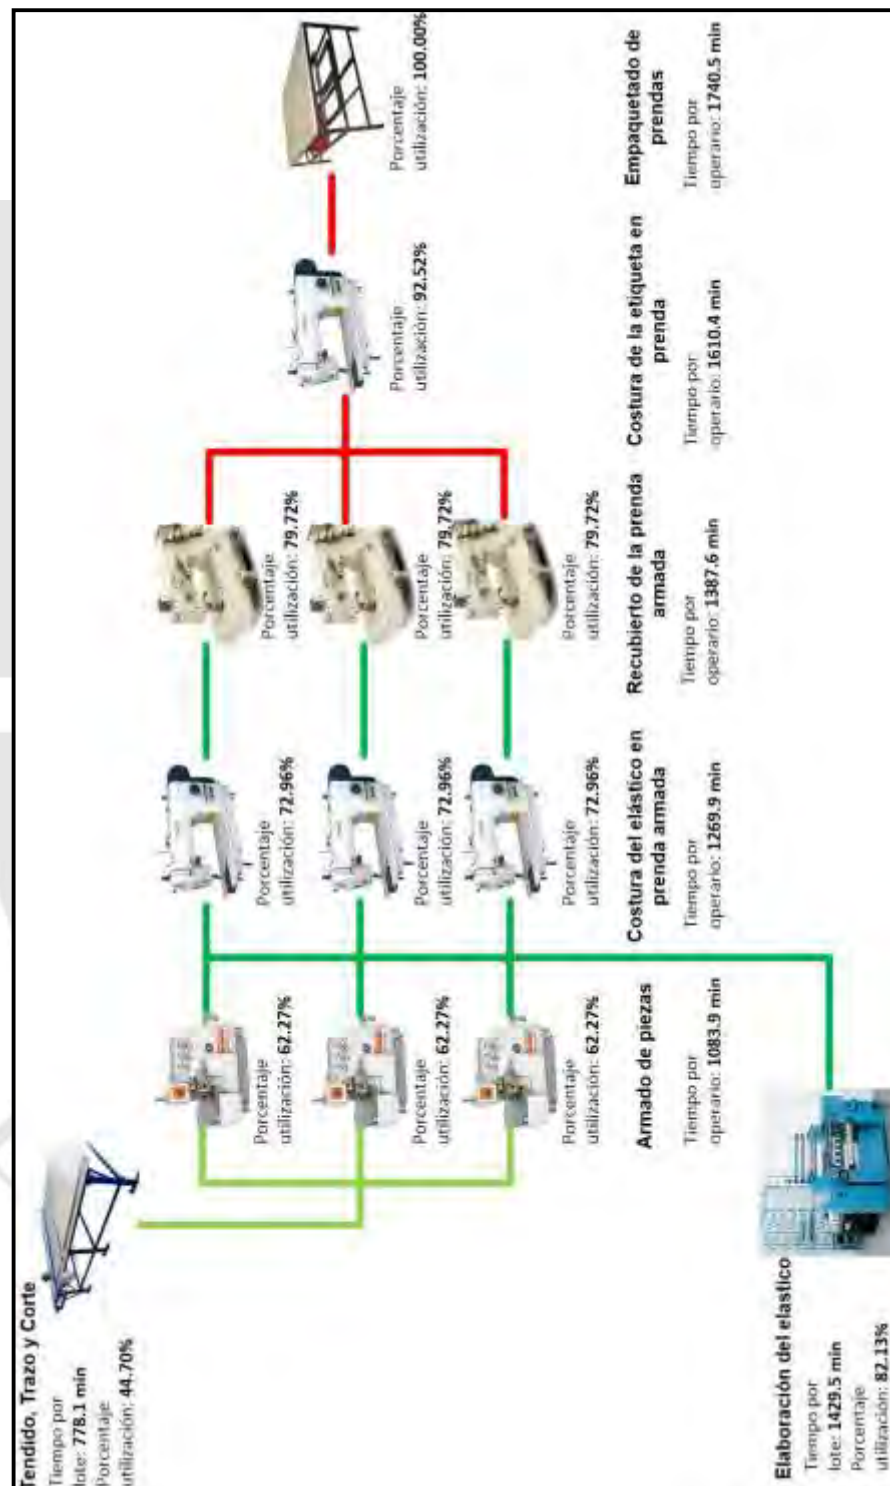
Tendido, Trazo y Corte
Tiempo por lote: 778.1 min
Porcentaje utilización: 44.70%

Porcentaje utilización: 62.27%

Porcentaje utilización: 62.27%

Porcentaje utilización: 62.27%

Armado de piezas
Tiempo por operario: 1083.9 min

Porcentaje utilización: 72.96%

Porcentaje utilización: 72.96%

Porcentaje utilización: 72.96%

Costura del elástico en prenda armada
Tiempo por operario: 1269.9 min

Porcentaje utilización: 79.72%

Porcentaje utilización: 79.72%

Porcentaje utilización: 79.72%

Recubierto de la prenda armada
Tiempo por operario: 1387.6 min

Porcentaje utilización: 92.52%

Costura de la etiqueta en prenda
Tiempo por operario: 1610.4 min

Porcentaje utilización: 100.00%

Empaquetado de prendas
Tiempo por operario: 1740.5 min

Elaboración del elastico
Tiempo por lote: 1429.5 min
Porcentaje utilización: 82.13%